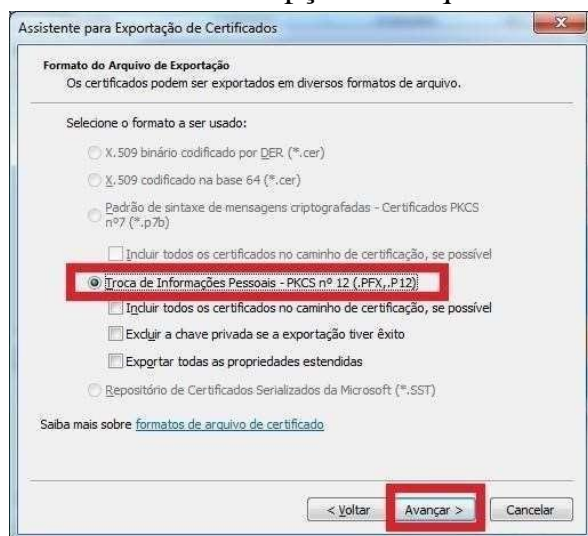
Assistente para Exportação de Certificados

Formato do Arquivo de Exportação
Os certificados podem ser exportados em diversos formatos de arquivo.

Selecione o formato a ser usado:

X.509 binário codificado por DER (*.cer)

X.509 codificado na base 64 (*.cer)

Padrão de sintaxe de mensagens criptografadas - Certificados PKCS nº7 (*.p7b)

Incluir todos os certificados no caminho de certificação, se possível

Troca de Informações Pessoais - PKCS nº 12 (.PFX,.P12)

Incluir todos os certificados no caminho de certificação, se possível

Excluir a chave privada se a exportação tiver êxito

Exportar todas as propriedades estendidas

Repositório de Certificados Serializados da Microsoft (*.SST)

Saiba mais sobre formatos de arquivo de certificado

< Voltar | Avançar > | Cancelar